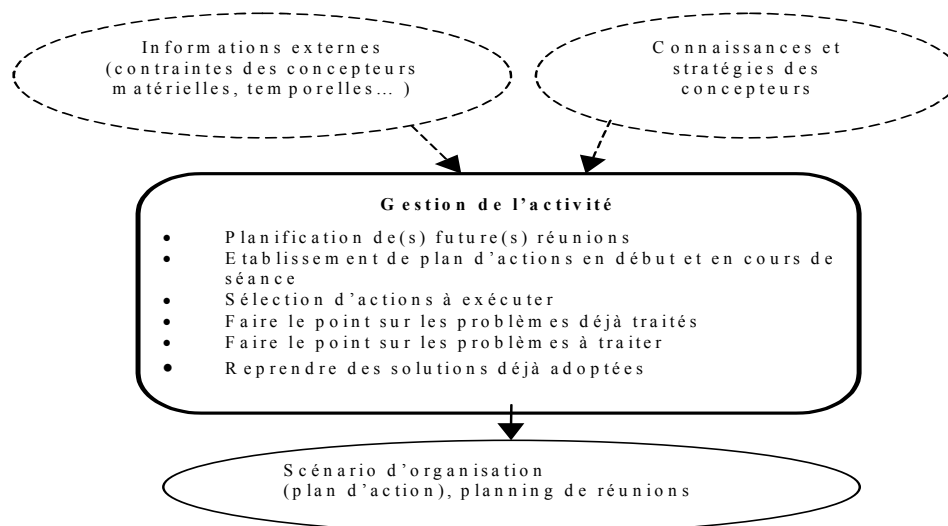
Informations externes (contraintes des concepteurs matérielles, temporelles… )

Connaissances et stratégies des concepteurs

Gestion de l'activité

- Planification de(s) future(s) réunions
- Etablissement de plan d'actions en début et en cours de séance
- Sélection d'actions à exécuter
- Faire le point sur les problèmes déjà traités
- Faire le point sur les problèmes à traiter
- Reprendre des solutions déjà adoptées

Scénario d'organisation (plan d'action), planning de réunions